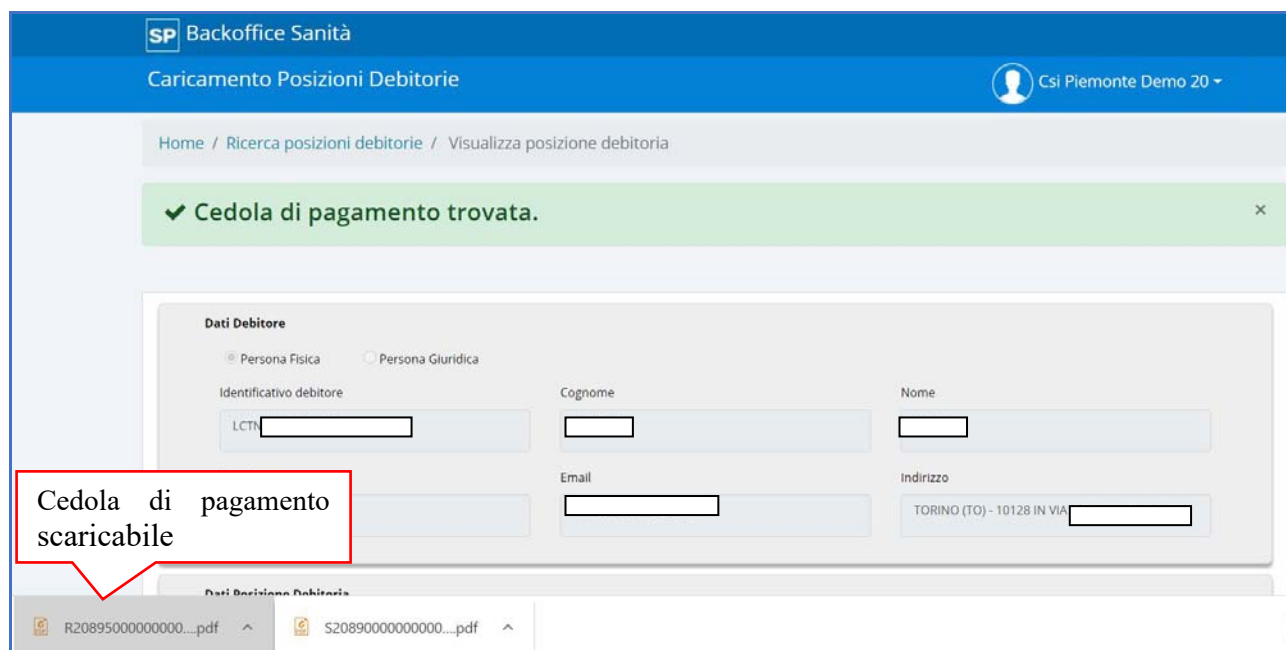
SP Backoffice Sanità

Caricamento Posizioni Debitorie

Csi Piemonte Demo 20

Home / Ricerca posizioni debitorie / Visualizza posizione debitoria

✔ Cedola di pagamento trovata.

×

Dati Debitore

Persona Fisica

Persona Giuridica

Identificativo debitore

LCTN

Cognome

Nome

Email

Indirizzo

TORINO (TO) - 10128 IN VIA

Cedola di pagamento scaricabile

Dati Posizione Debitoria

R20895000000000....pdf

S20890000000000....pdf